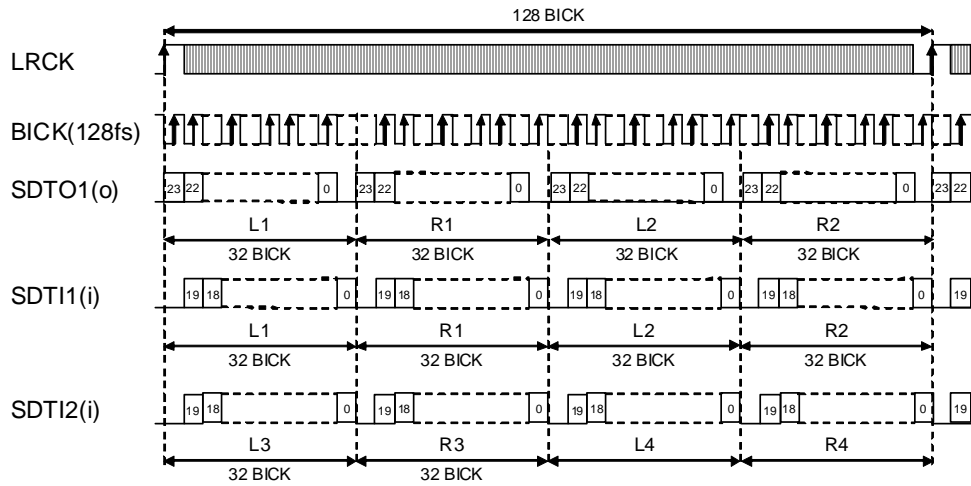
128 BICK

LRCK

BICK(128fs)

SDTO1(o)

23 22 0 23 22 0 23 22 0 23 22 0 23 22

L1 R1 L2 R2

32 BICK 32 BICK 32 BICK 32 BICK

SDTI1(i)

19 18 0 19 18 0 19 18 0 19 18 0 19

L1 R1 L2 R2

32 BICK 32 BICK 32 BICK 32 BICK

SDTI2(i)

19 18 0 19 18 0 19 18 0 19 18 0 19

L3 R3 L4 R4

32 BICK 32 BICK